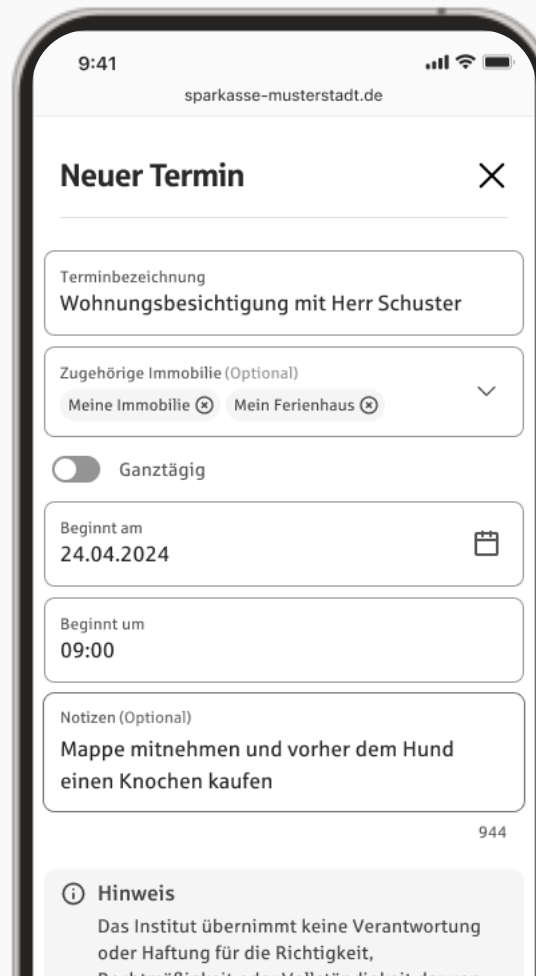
9:41

sparkasse-musterstadt.de

Neuer Termin

×

Terminbezeichnung
Wohnungsbesichtigung mit Herr Schuster

Zugehörige Immobilie (Optional)
Meine Immobilie ⊗ Mein Ferienhaus ⊗

Ganztägig

Beginnt am
24.04.2024

Beginnt um
09:00

Notizen (Optional)
Mappe mitnehmen und vorher dem Hund einen Knochen kaufen

944

ⓘ Hinweis
Das Institut übernimmt keine Verantwortung oder Haftung für die Richtigkeit, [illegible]